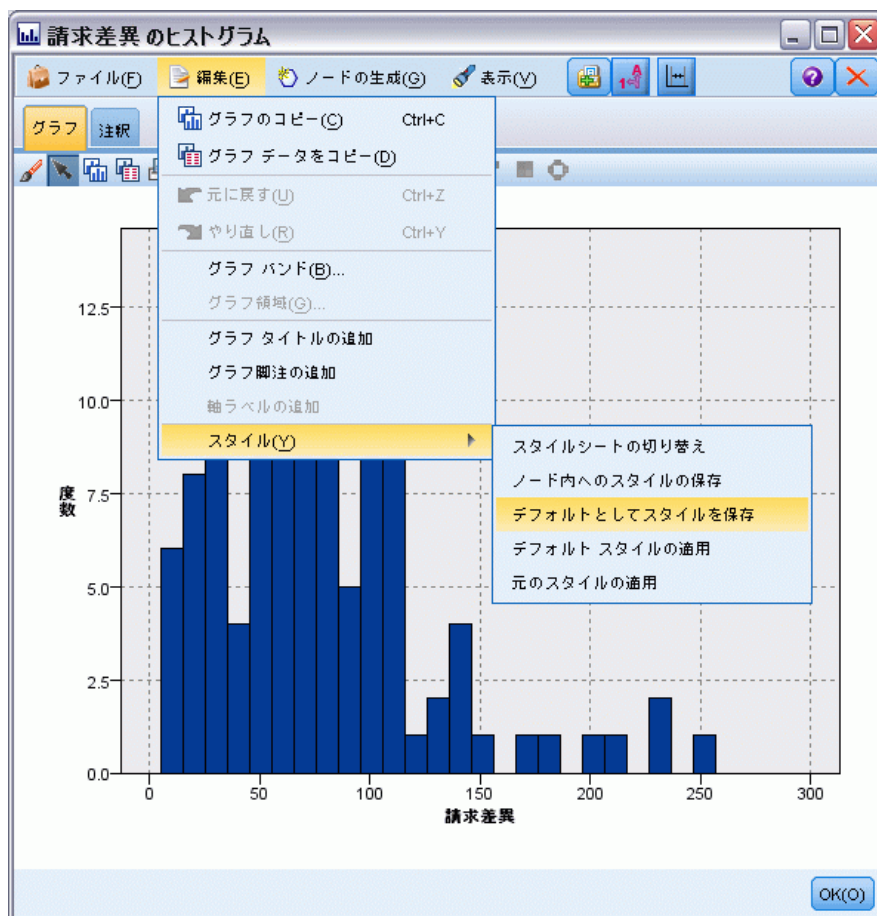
請求差異 のヒストグラム

ファイル(F) 編集(E) ノードの生成(G) 表示(V)

グラフ 注釈

グラフのコピー(C) Ctrl+C
グラフ データをコピー(D)
元に戻す(U) Ctrl+Z
やり直し(R) Ctrl+Y
グラフ バンド(B)...
グラフ領域(G)...
グラフ タイトルの追加
グラフ脚注の追加
軸ラベルの追加
スタイル(Y)

スタイルシートの切り替え
ノード内へのスタイルの保存
デフォルトとしてスタイルを保存
デフォルト スタイルの適用
元のスタイルの適用

12.5
10.0
7.5
5.0
2.5
0.0
度数

0 50 100 150 200 250 300
請求差異

OK(O)